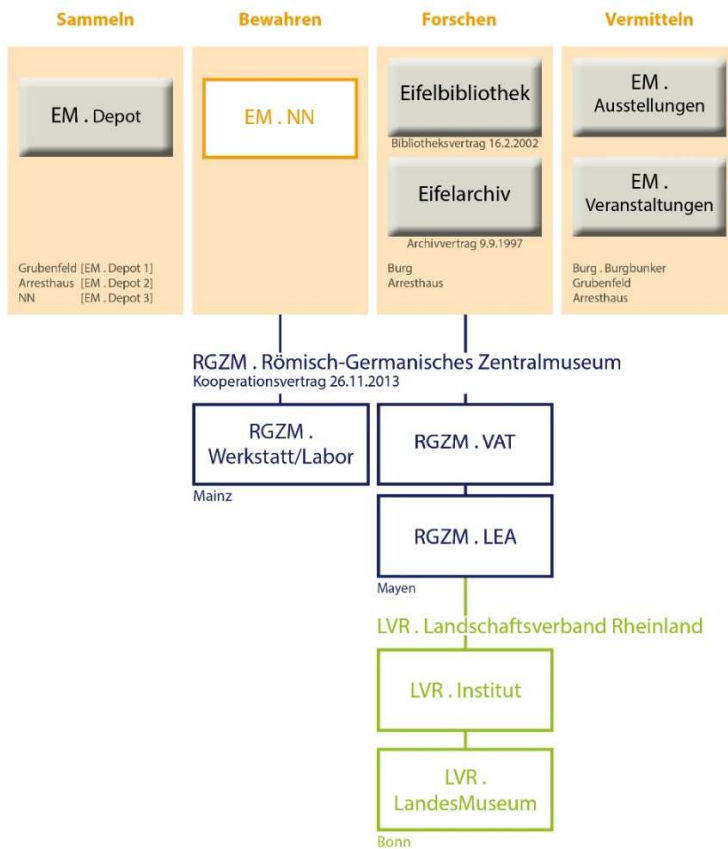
Sammeln

Bewahren

Forschen

Vermitteln

EM . Depot

Grubenfeld [EM . Depot 1]
Arresthaus [EM . Depot 2]
NN [EM . Depot 3]

EM . NN

Eifelbibliothek

Bibliotheksvertrag 16.2.2002

Eifelarchiv

Archivvertrag 9.9.1997

Burg
Arresthaus

EM . Ausstellungen

EM . Veranstaltungen

Burg . Burgbunker
Grubenfeld
Arresthaus

RGZM . Römisch-Germanisches Zentralmuseum
Kooperationsvertrag 26.11.2013

RGZM . Werkstatt/Labor

Mainz

RGZM . VAT

RGZM . LEA

Mayen

LVR . Landschaftsverband Rheinland

LVR . Institut

LVR . LandesMuseum

Bonn